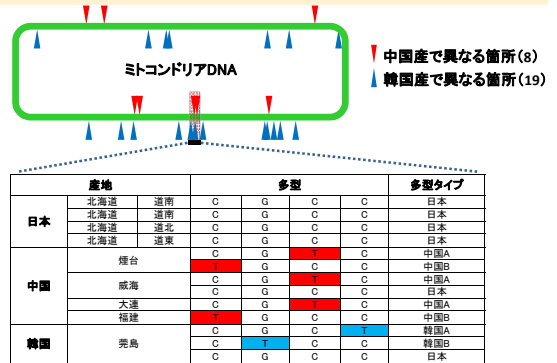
ミトコンドリアDNA

中国産で異なる箇所(8)
韓国産で異なる箇所(19)

| 産地 | | | 多型 | | | | 多型タイプ |
|---|---|---|---|---|---|---|---|
| 日本 | 北海道 | 道南 | C | G | C | C | 日本 |
| | 北海道 | 道央 | C | G | C | C | 日本 |
| | 北海道 | 道北 | C | G | C | C | 日本 |
| | 北海道 | 道東 | C | G | C | C | 日本 |
| 中国 | 煙台 | | C | G | T | C | 中国A |
| | | | T | G | C | C | 中国B |
| | 威海 | | C | G | T | C | 中国A |
| | | | C | G | C | C | 日本 |
| | 大連 | | C | G | T | C | 中国A |
| | 福建 | | T | G | C | C | 中国B |
| 韓国 | 莞島 | | C | G | C | T | 韓国A |
| | | | C | T | C | C | 韓国B |
| | | | C | G | C | C | 日本 |